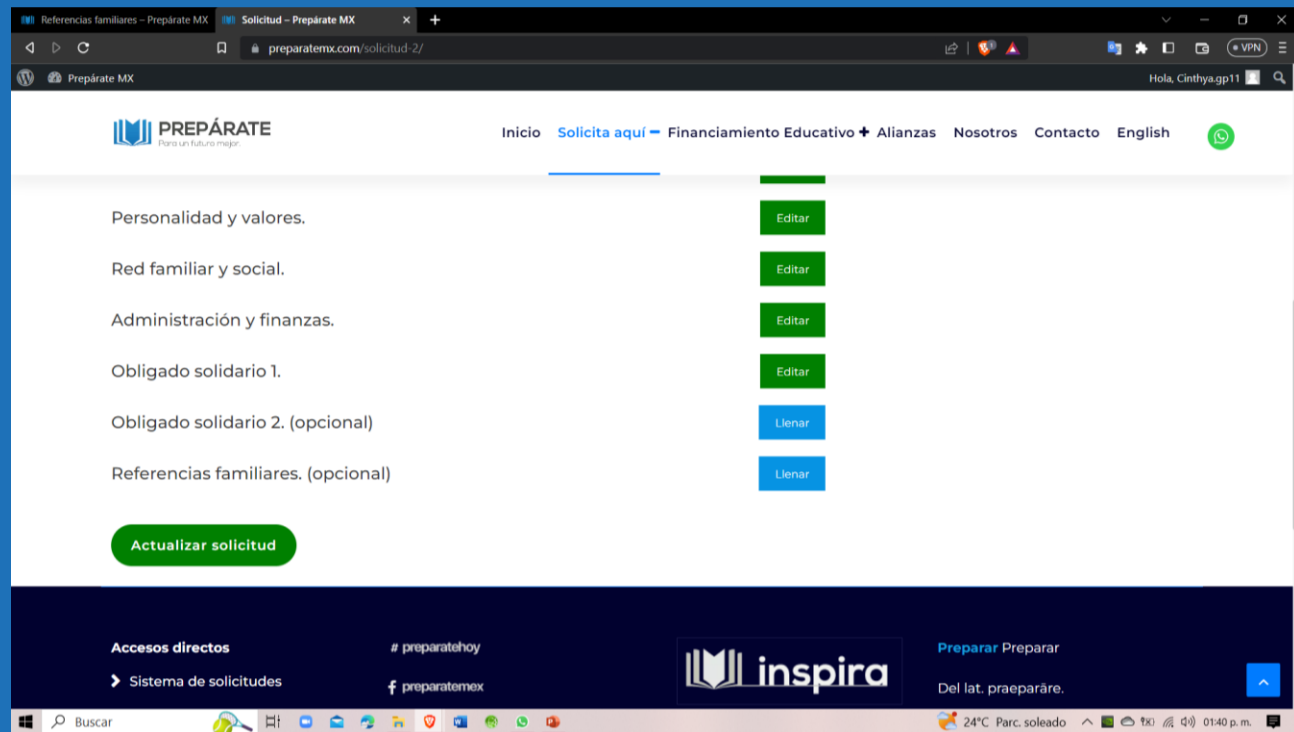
Referencias familiares – Prepárate MX
Solicitud – Prepárate MX
preparatemx.com/solicitud-2/
VPN
Prepárate MX
Hola, Cinthya.gp11

PREPÁRATE
Para un futuro mejor.
Inicio
Solicita aquí
Financiamiento Educativo
Alianzas
Nosotros
Contacto
English

Personalidad y valores.
Editar
Red familiar y social.
Editar
Administración y finanzas.
Editar
Obligado solidario 1.
Editar
Obligado solidario 2. (opcional)
Llenar
Referencias familiares. (opcional)
Llenar

Actualizar solicitud

Accesos directos
Sistema de solicitudes
# preparatehoy
preparatemex
inspira
Preparar Preparar
Del lat. praeparāre.

Buscar
24°C Parc. soleado
01:40 p. m.